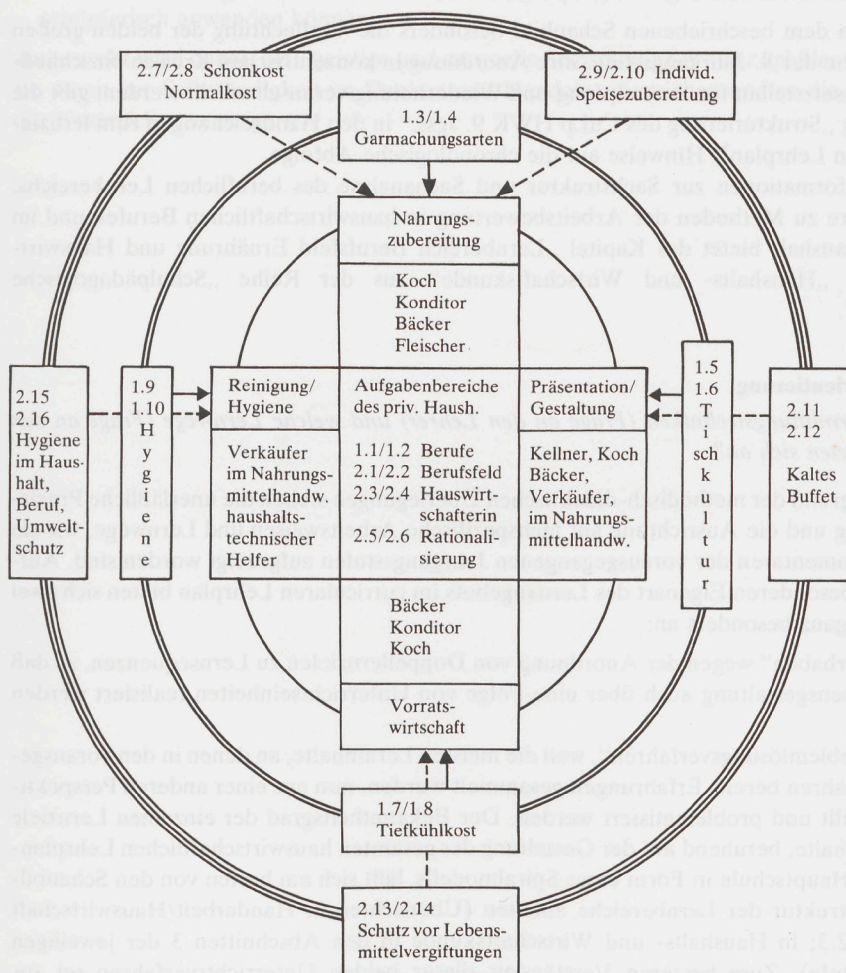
2.7/2.8 Schonkost Normalkost

2.9/2.10 Individ. Speisezubereitung

1.3/1.4 Garmachungsarten

Nahrungszubereitung

Koch
Konditor
Bäcker
Fleischer

2.15
2.16
Hygiene im Haushalt, Beruf, Umweltschutz

1.9
1.10
H
y
g
i
e
n
e

Reinigung/ Hygiene

Verkäufer im Nahrungsmittelhandw. haushaltstechnischer Helfer

Aufgabenbereiche des priv. Haush.

1.1/1.2 Berufe
2.1/2.2 Berufsfeld
2.3/2.4 Hauswirtschafterin
2.5/2.6 Rationalisierung

Präsentation/ Gestaltung

Kellner, Koch
Bäcker,
Verkäufer,
im Nahrungsmittelhandw.

1.5
1.6
T
i
sch
k
u
l
t
u
r

2.11
2.12
Kaltes Buffet

Bäcker
Konditor
Koch

Vorratswirtschaft

1.7/1.8
Tiefkühlkost

2.13/2.14
Schutz vor Lebensmittelvergiftungen